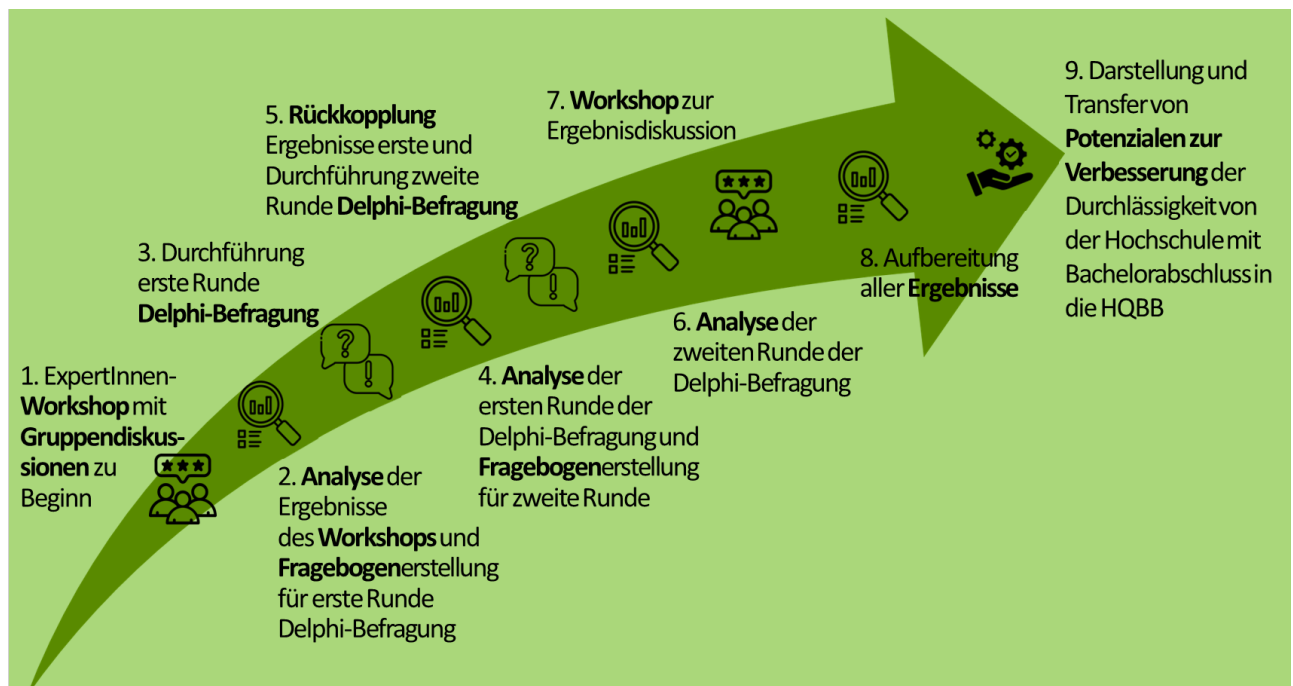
1. ExpertInnen-Workshop mit Gruppendiskussionen zu Beginn

2. Analyse der Ergebnisse des Workshops und Fragebogenerstellung für erste Runde Delphi-Befragung

3. Durchführung erste Runde Delphi-Befragung

4. Analyse der ersten Runde der Delphi-Befragung und Fragebogenerstellung für zweite Runde

5. Rückkopplung Ergebnisse erste und Durchführung zweite Runde Delphi-Befragung

6. Analyse der zweiten Runde der Delphi-Befragung

7. Workshop zur Ergebnisdiskussion

8. Aufbereitung aller Ergebnisse

9. Darstellung und Transfer von Potenzialen zur Verbesserung der Durchlässigkeit von der Hochschule mit Bachelorabschluss in die HQBB